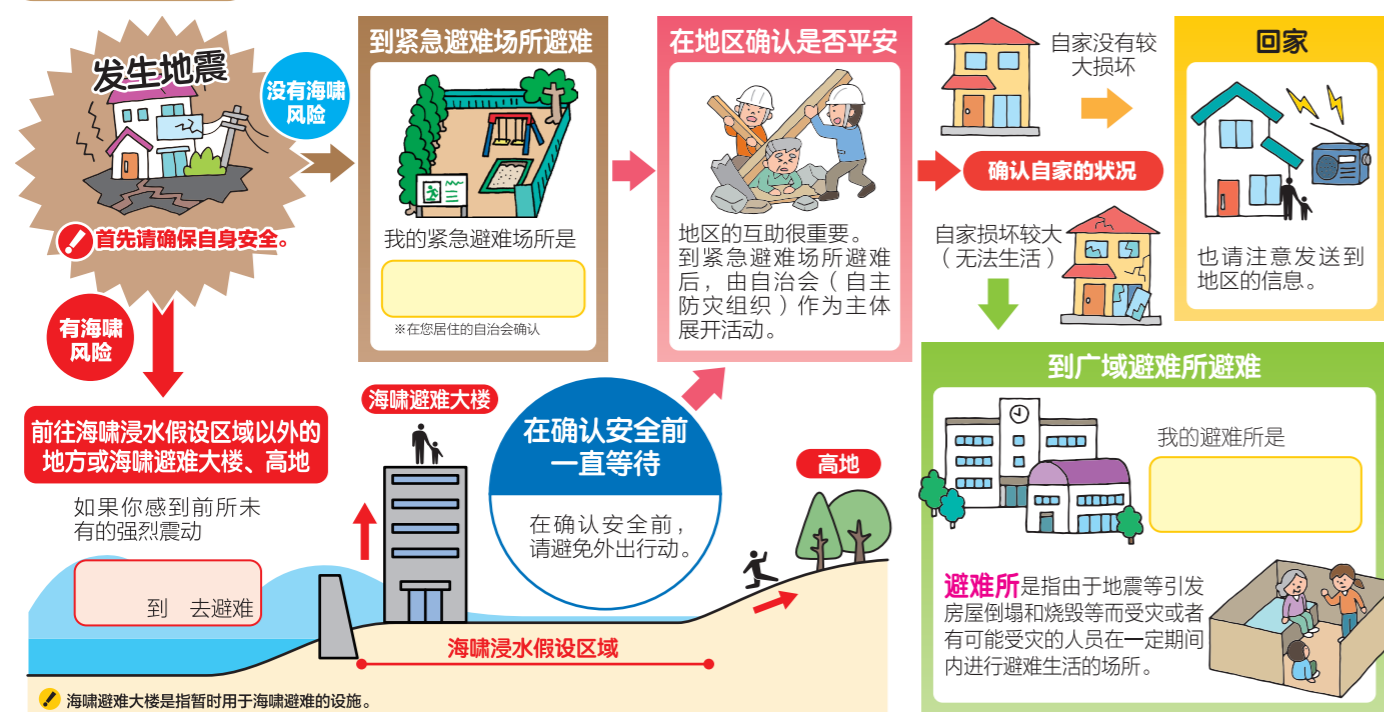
发生地震

首先请确保自身安全。

没有海啸风险

有海啸风险

到紧急避难场所避难

我的紧急避难场所是

※在您居住的自治会确认

在地区确认是否平安

地区的互助很重要。到紧急避难场所避难后，由自治会（自主防灾组织）作为主体展开活动。

自家没有较大损坏

确认自家的状况

自家损坏较大（无法生活）

回家

也请注意发送到地区的信息。

前往海啸浸水假设区域以外的地方或海啸避难大楼、高地

如果你感到前所未有的强烈震动

到　去避难

海啸避难大楼

在确认安全前一直等待

在确认安全前，请避免外出行动。

高地

海啸浸水假设区域

海啸避难大楼是指暂时用于海啸避难的设施。

到广域避难所避难

我的避难所是

避难所是指由于地震等引发房屋倒塌和烧毁等而受灾或者有可能受灾的人员在一定期间内进行避难生活的场所。